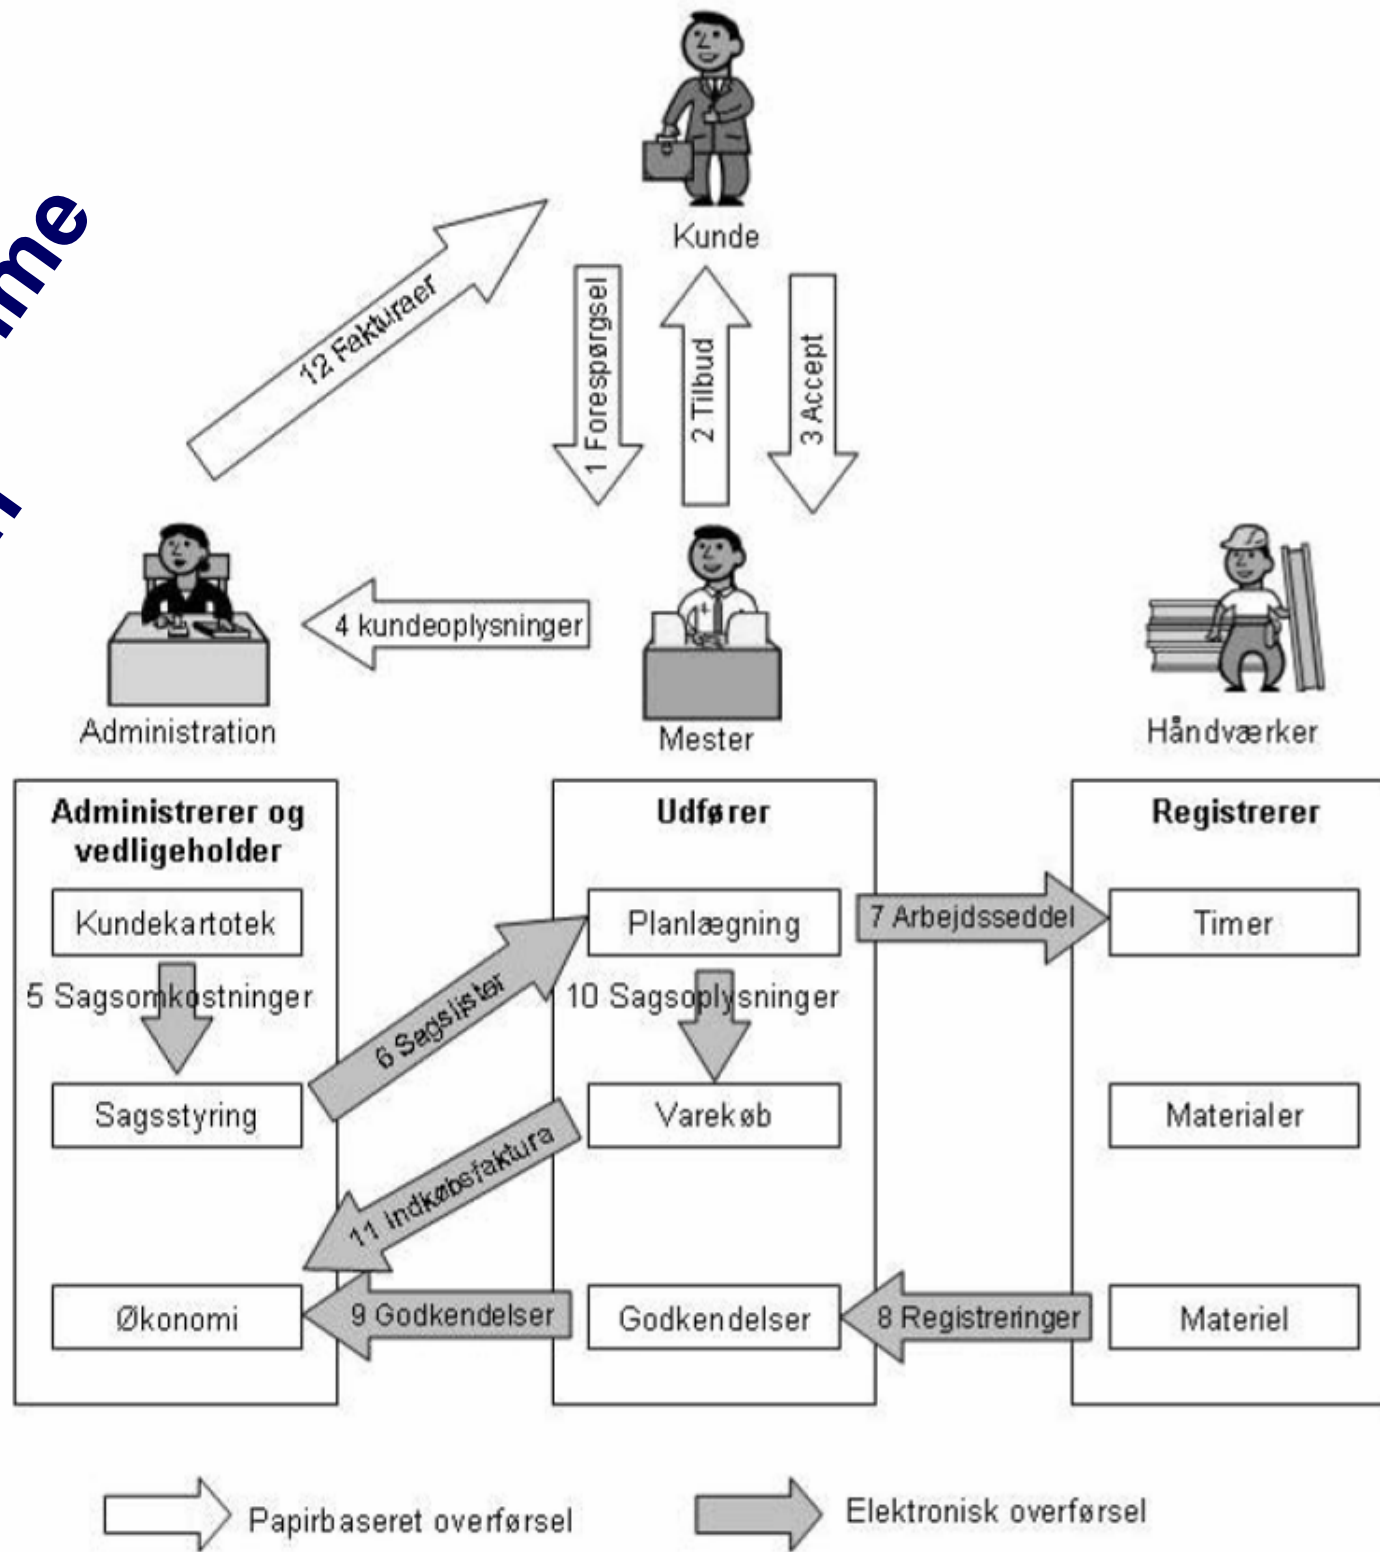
me

Kunde

12 Fakturaer

1 Forespørgsel

2 Tilbud

3 Accept

Administration

4 kundeoplysninger

Mester

Håndværker

Administrerer og vedligeholder

Kundekartotek

5 Sagsomkostninger

Sagsstyring

Økonomi

6 Sagslister

11 Indkøbsfaktura

9 Godkendelser

Udfører

Planlægning

10 Sagsoplysninger

Varekøb

Godkendelser

7 Arbejdsseddel

8 Registreringer

Registrerer

Timer

Materialer

Materiel

Papirbaseret overførsel

Elektronisk overførsel